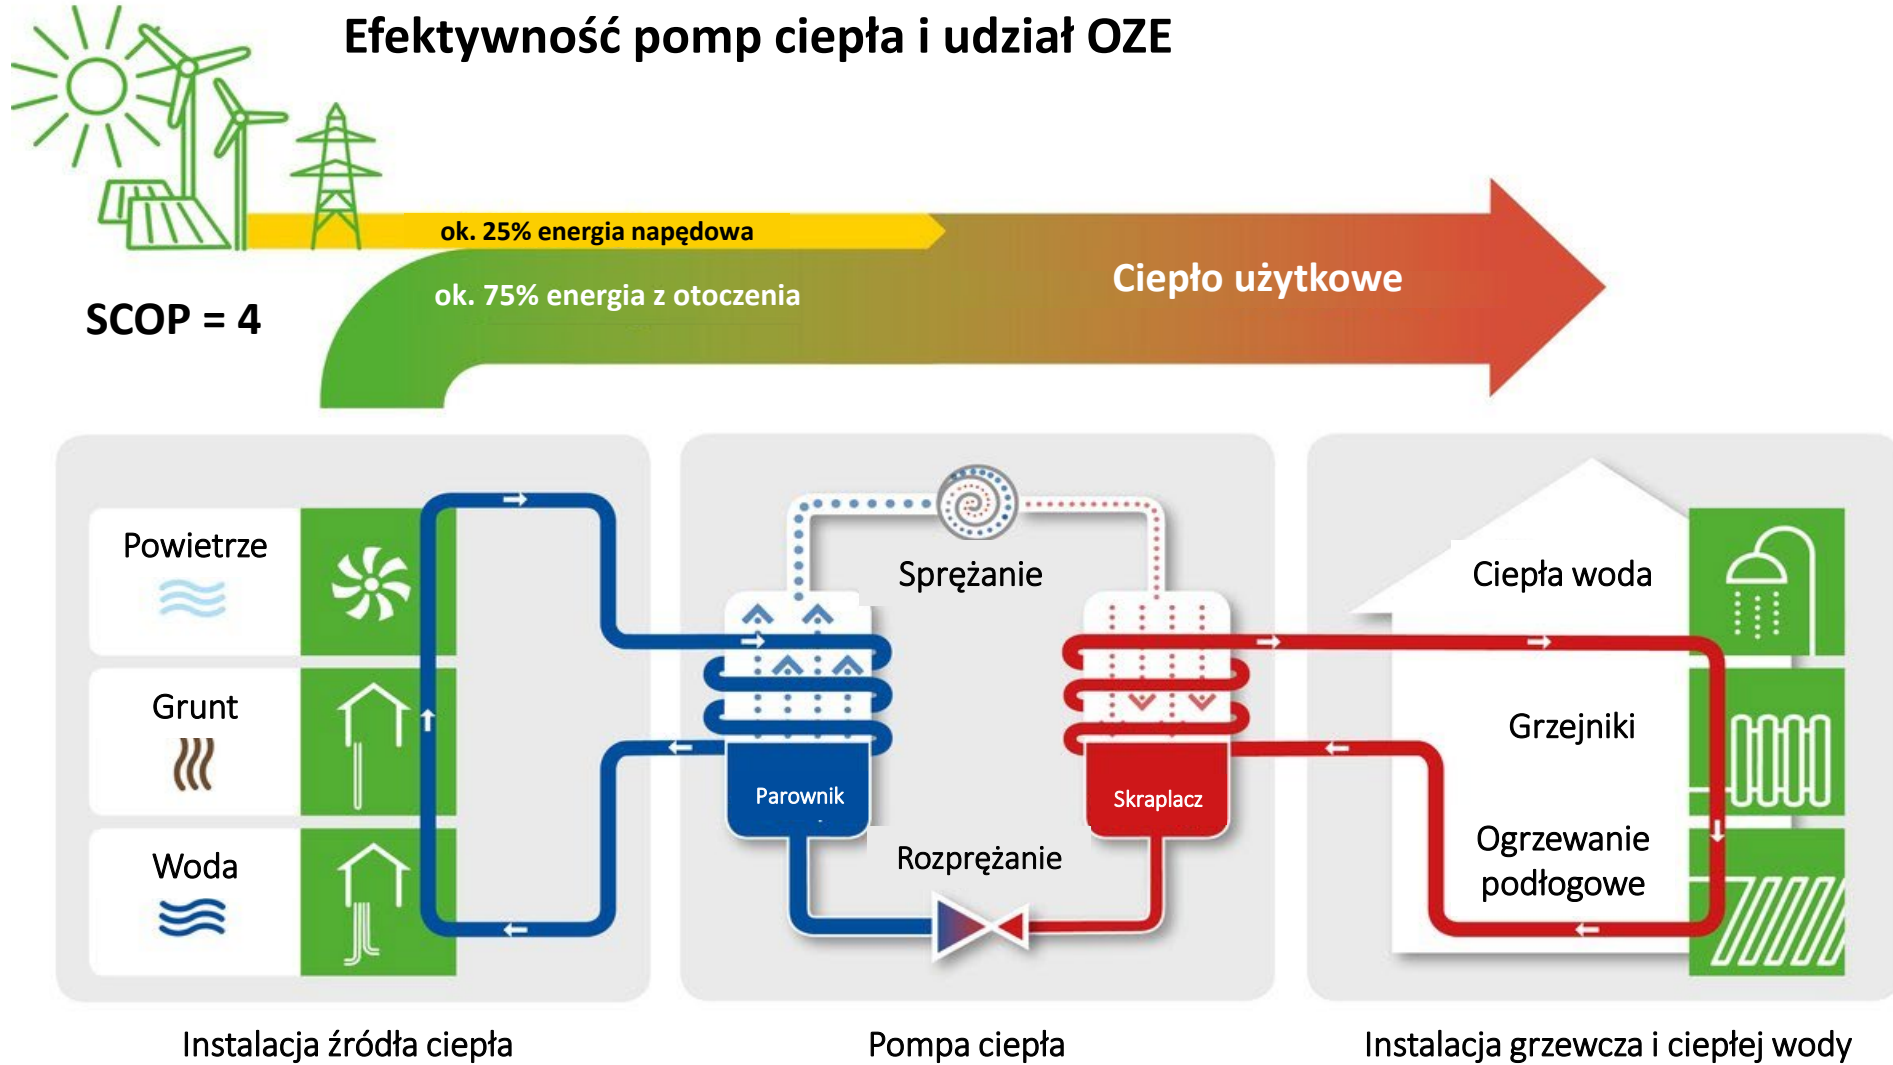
Efektywność pomp ciepła i udział OZE

ok. 25% energia napędowa

ok. 75% energia z otoczenia

Ciepło użytkowe

SCOP = 4

Powietrze

Grunt

Woda

Sprężanie

Parownik

Skraplacz

Rozprężanie

Ciepła woda

Grzejniki

Ogrzewanie podłogowe

Instalacja źródła ciepła

Pompa ciepła

Instalacja grzewcza i ciepłej wody